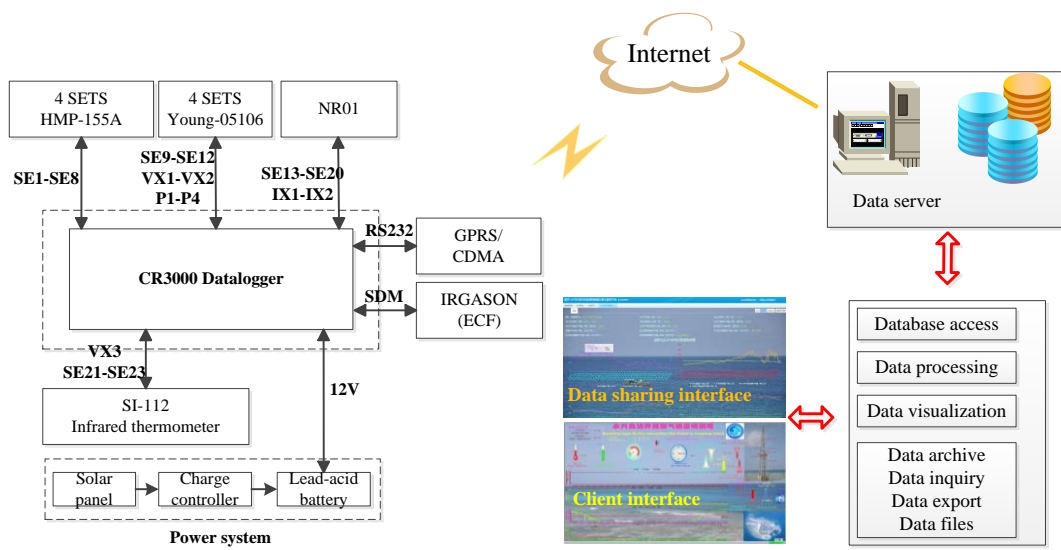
Internet

4 SETS
HMP-155A

4 SETS
Young-05106

NR01

SE1-SE8

SE9-SE12
VX1-VX2
P1-P4

SE13-SE20
IX1-IX2

RS232

GPRS/
CDMA

CR3000 Datalogger

SDM

IRGASON
(ECF)

VX3
SE21-SE23

12V

SI-112
Infrared thermometer

Solar panel

Charge controller

Lead-acid battery

Power system

Data server

Data sharing interface

Client interface

Database access

Data processing

Data visualization

Data archive
Data inquiry
Data export
Data files